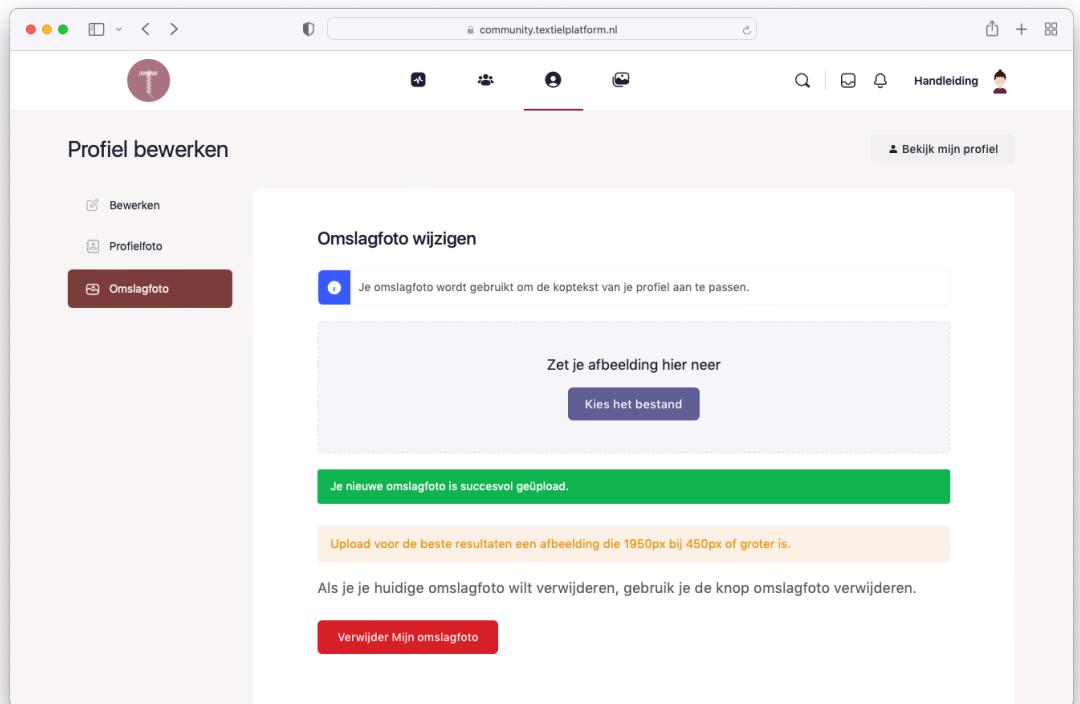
community.textielplatform.nl

Handleiding

Profiel bewerken

Bekijk mijn profiel

Bewerken

Profielfoto

Omslagfoto

Omslagfoto wijzigen

Je omslagfoto wordt gebruikt om de koptekst van je profiel aan te passen.

Zet je afbeelding hier neer

Kies het bestand

Je nieuwe omslagfoto is succesvol geüpload.

Upload voor de beste resultaten een afbeelding die 1950px bij 450px of groter is.

Als je je huidige omslagfoto wilt verwijderen, gebruik je de knop omslagfoto verwijderen.

Verwijder Mijn omslagfoto